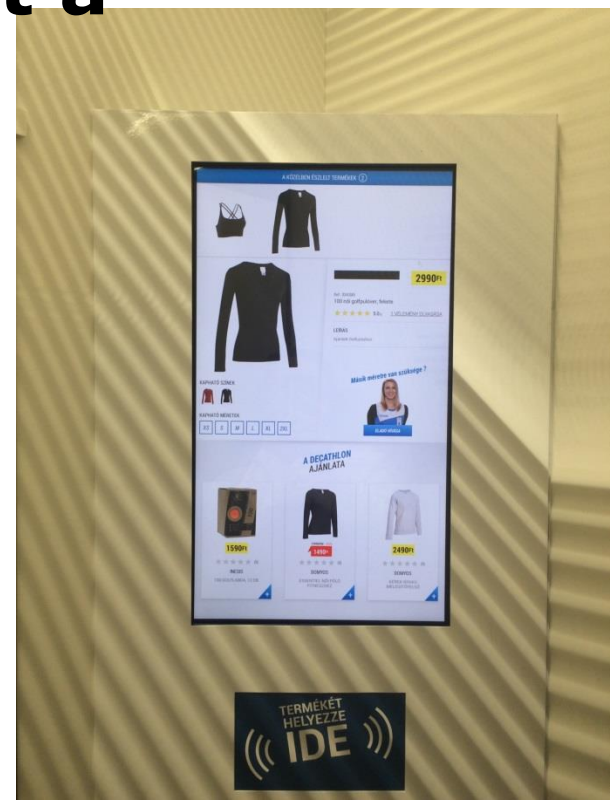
t a

A KÖZELBEN ÉSZLELT TERMÉKEK

2990Ft

100 m% golfpulóver, fekete

LEÍRÁS

KAPHATÓ SZÍNEK

KAPHATÓ MÉRETEK

XS S M L XL 2XL

Másik méretre van szüksége?

A DECATHLON AJÁNLATA

1590Ft

1490Ft

2490Ft

TERMÉKÉT HELYEZZE IDE